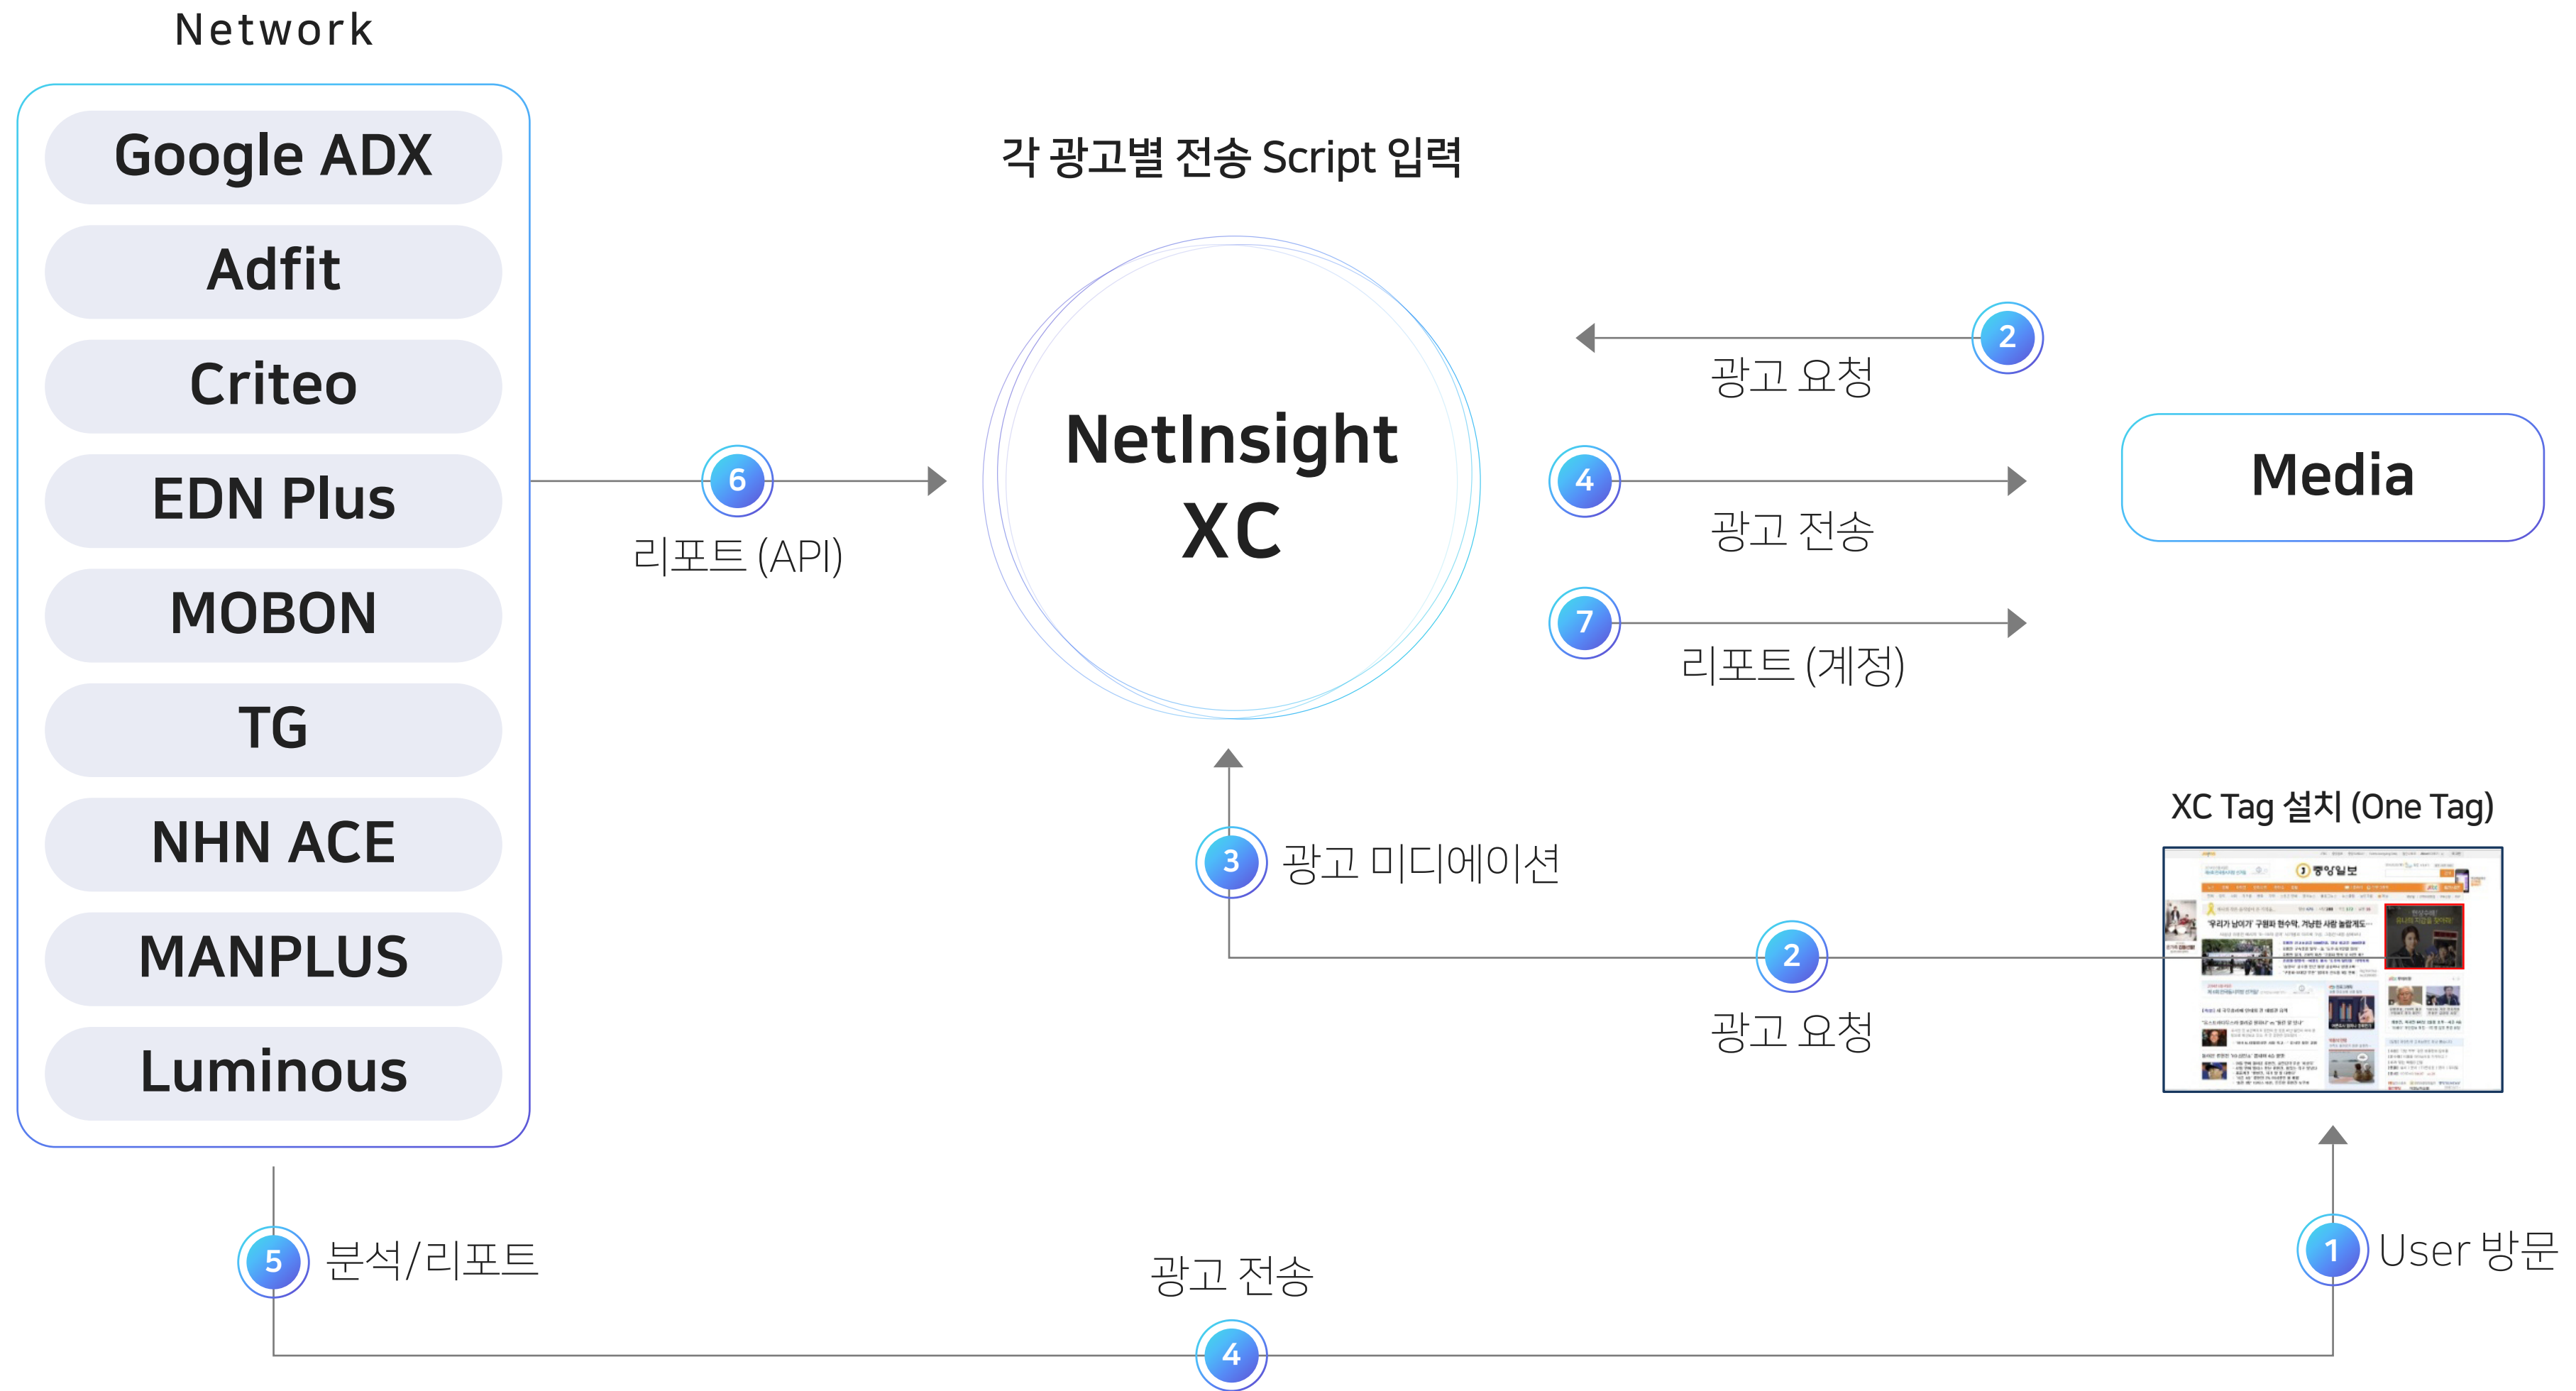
Network

Google ADX
Adfit
Criteo
EDN Plus
MOBON
TG
NHN ACE
MANPLUS
Luminous

각 광고별 전송 Script 입력

NetInsight XC

2 광고 요청

4 광고 전송

7 리포트 (계정)

Media

6 리포트 (API)

3 광고 미디에이션

2 광고 요청

XC Tag 설치 (One Tag)

중앙일보

5 분석/리포트

광고 전송
4

1 User 방문